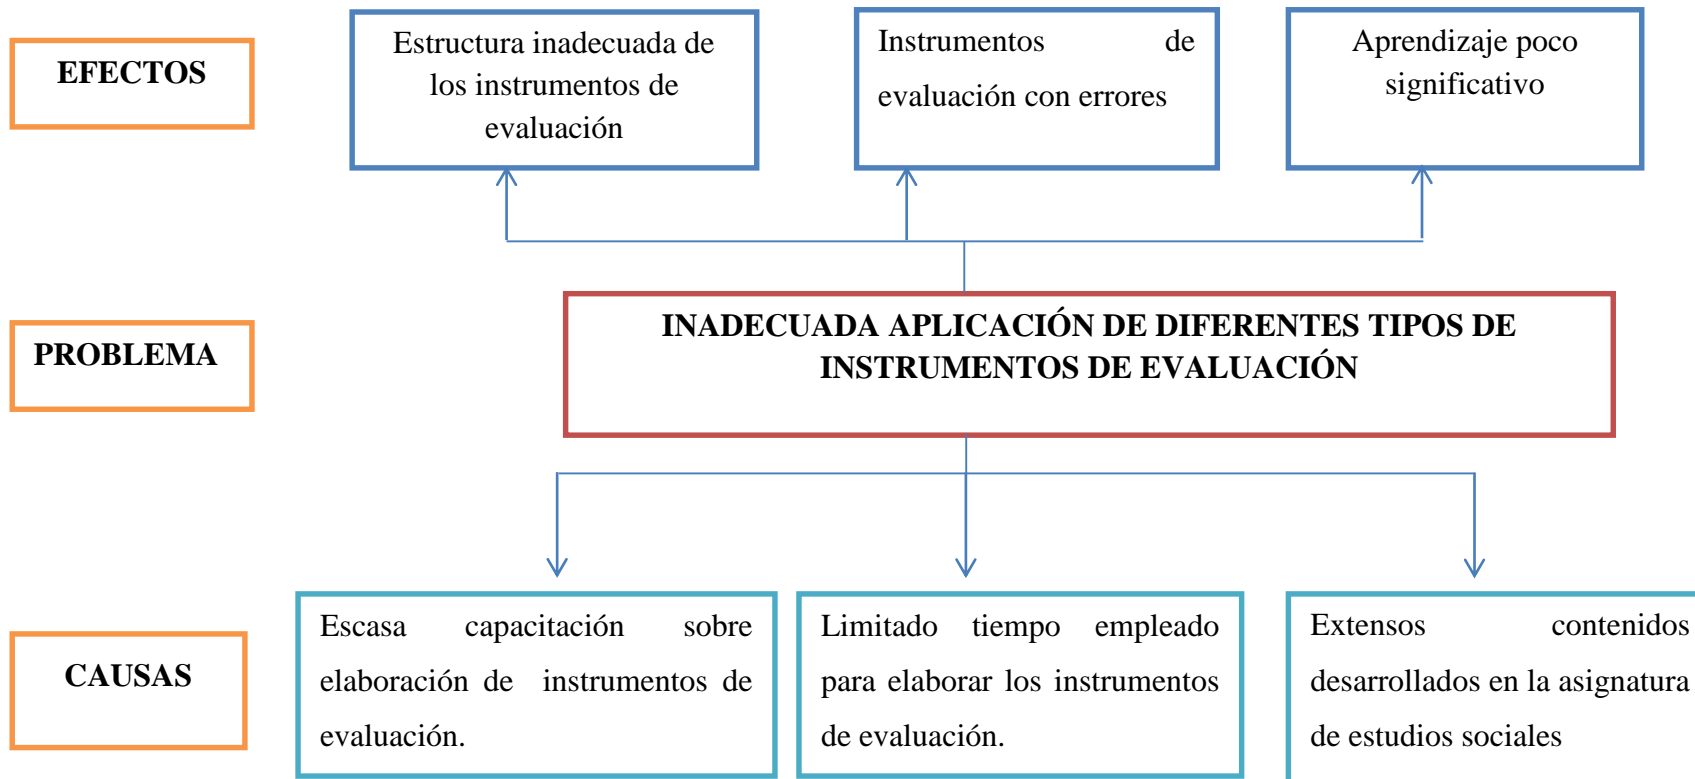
EFECTOS

Estructura inadecuada de los instrumentos de evaluación

Instrumentos de evaluación con errores

Aprendizaje poco significativo

PROBLEMA

INADECUADA APLICACIÓN DE DIFERENTES TIPOS DE INSTRUMENTOS DE EVALUACIÓN

CAUSAS

Escasa capacitación sobre elaboración de instrumentos de evaluación.

Limitado tiempo empleado para elaborar los instrumentos de evaluación.

Extensos contenidos desarrollados en la asignatura de estudios sociales